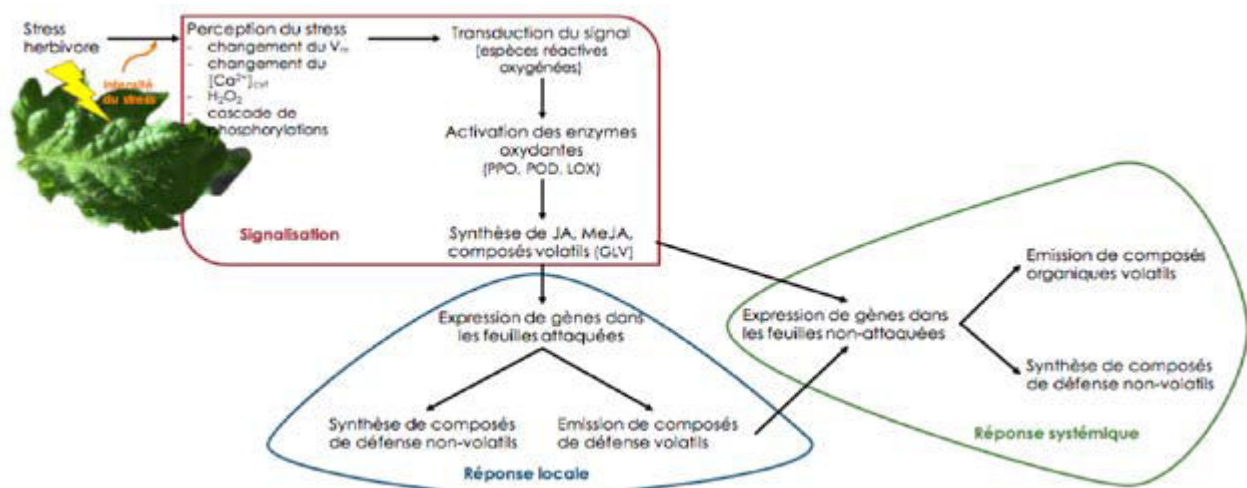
Stress herbivore

Intensité du stress

Perception du stress
- changement du $V_m$
- changement du $[Ca^{2+}]_{cyt}$
- $H_2O_2$
- cascade de phosphorylations

Transduction du signal (espèces réactives oxygénées)

Activation des enzymes oxydantes (PPO, POD, LOX)

Synthèse de JA, MeJA, composés volatils (GLV)

Signalisation

Expression de gènes dans les feuilles attaquées

Synthèse de composés de défense non-volatils

Emission de composés de défense volatils

Réponse locale

Expression de gènes dans les feuilles non-attaquées

Emission de composés organiques volatils

Synthèse de composés de défense non-volatils

Réponse systémique